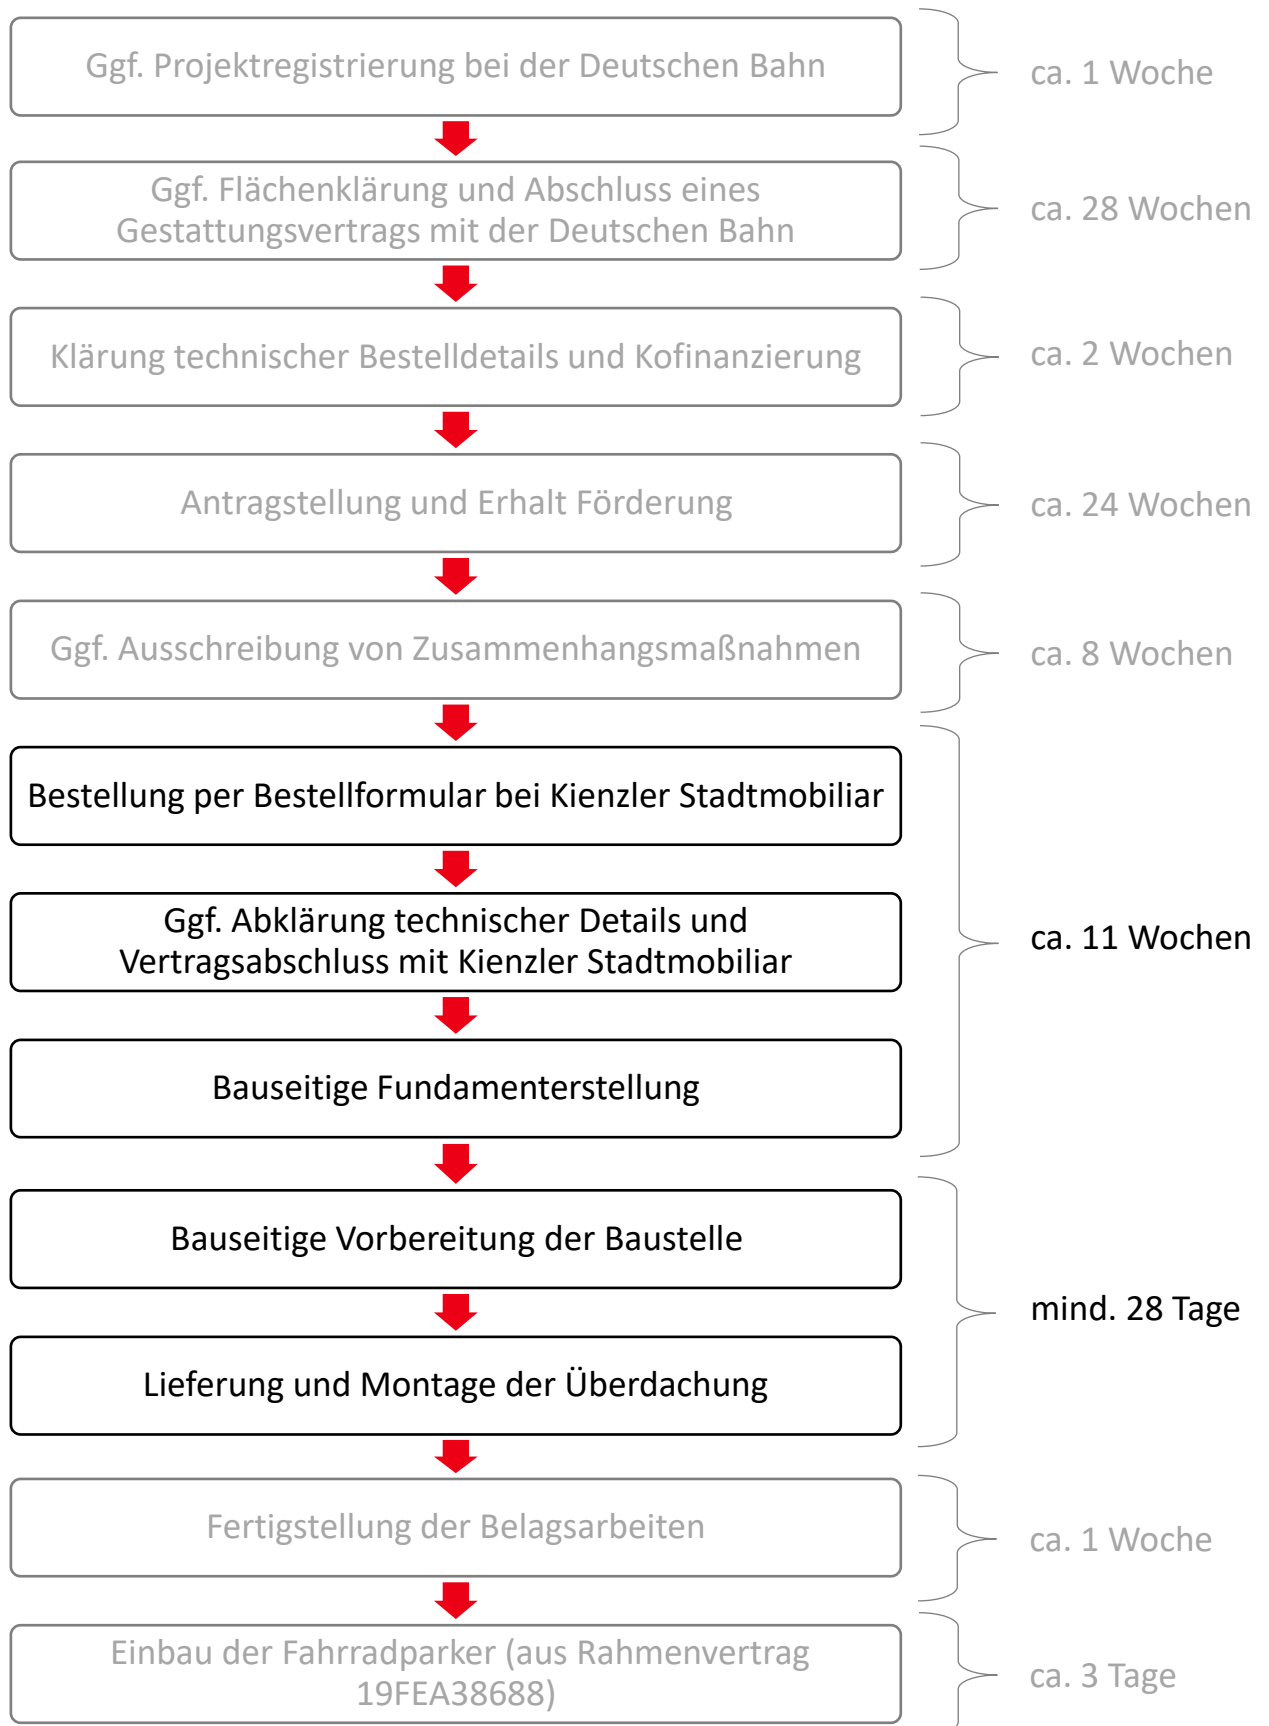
Ggf. Projektregistrierung bei der Deutschen Bahn

ca. 1 Woche

Ggf. Flächenklärung und Abschluss eines Gestattungsvertrags mit der Deutschen Bahn

ca. 28 Wochen

Klärung technischer Bestelldetails und Kofinanzierung

ca. 2 Wochen

Antragstellung und Erhalt Förderung

ca. 24 Wochen

Ggf. Ausschreibung von Zusammenhangsmaßnahmen

ca. 8 Wochen

Bestellung per Bestellformular bei Kienzler Stadtmobiliar

Ggf. Abklärung technischer Details und Vertragsabschluss mit Kienzler Stadtmobiliar

Bauseitige Fundamenterstellung

ca. 11 Wochen

Bauseitige Vorbereitung der Baustelle

Lieferung und Montage der Überdachung

mind. 28 Tage

Fertigstellung der Belagsarbeiten

ca. 1 Woche

Einbau der Fahrradparker (aus Rahmenvertrag 19FEA38688)

ca. 3 Tage